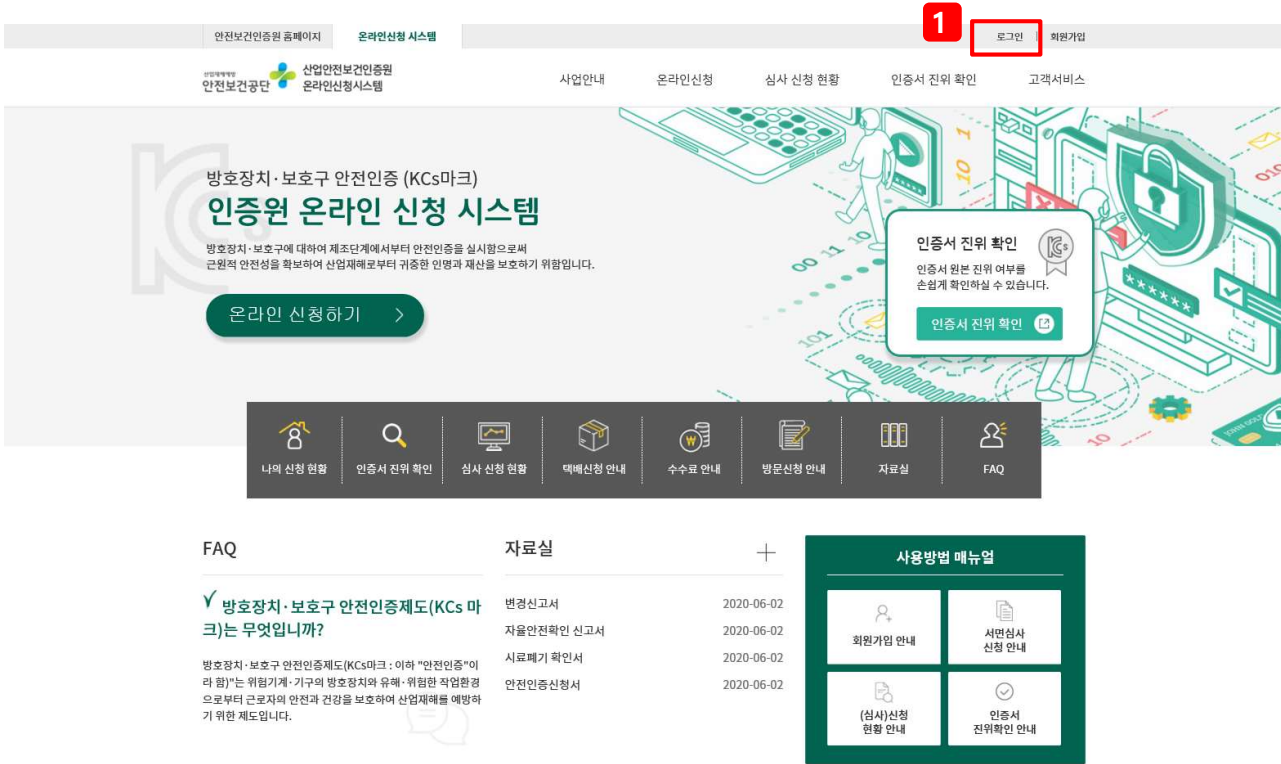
안전보건인증원 홈페이지 온라인신청 시스템

1 로그인 회원가입

산업재해예방 안전보건공단 산업안전보건인증원 온라인신청시스템

사업안내 온라인신청 심사 신청 현황 인증서 진위 확인 고객서비스

방호장치·보호구 안전인증 (KCs마크)

인증원 온라인 신청 시스템

방호장치·보호구에 대하여 제조단계에서부터 안전인증을 실시함으로써 근원적 안전성을 확보하여 산업재해로부터 귀중한 인명과 재산을 보호하기 위함입니다.

온라인 신청하기 >

인증서 진위 확인

인증서 원본 진위 여부를 손쉽게 확인하실 수 있습니다.

인증서 진위 확인

나의 신청 현황 인증서 진위 확인 심사 신청 현황 택배신청 안내 수수료 안내 방문신청 안내 자료실 FAQ

FAQ

방호장치·보호구 안전인증제도(KCs 마크)는 무엇입니까?

방호장치·보호구 안전인증제도(KCs마크 : 이하 "안전인증"이라 함)"는 위험기계·기구의 방호장치와 유해·위험한 작업환경으로부터 근로자의 안전과 건강을 보호하여 산업재해를 예방하기 위한 제도입니다.

자료실 +

| | |
|---|---|
| 변경신고서 | 2020-06-02 |
| 자율안전확인 신고서 | 2020-06-02 |
| 시료폐기 확인서 | 2020-06-02 |
| 안전인증신청서 | 2020-06-02 |

사용방법 매뉴얼

회원가입 안내
서면심사 신청 안내
(심사)신청 현황 안내
인증서 진위확인 안내